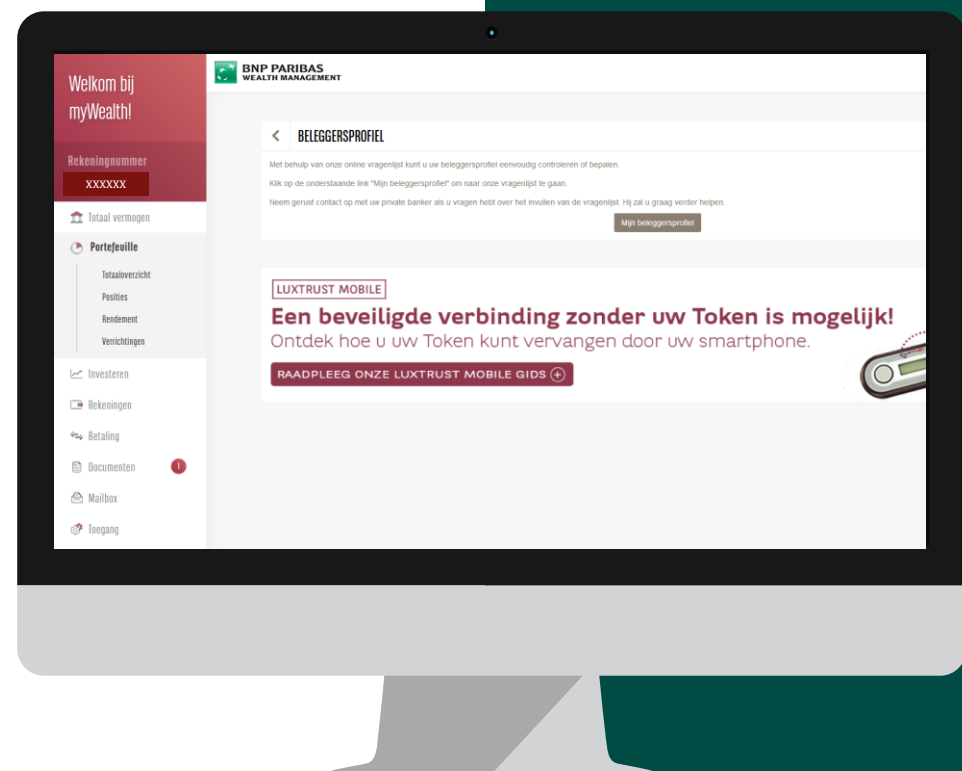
Welkom bij myWealth!

Rekeningnummer
XXXXXX

Totaal vermogen
Portefeuille
Totaaloverzicht
Posities
Rendement
Verrichtingen
Investeren
Rekeningen
Betaling
Documenten
1
Mailbox
Toegang

BNP PARIBAS
WEALTH MANAGEMENT

BELEGGERSPROFIEL

Met behulp van onze online vragenlijst kunt u uw beleggersprofiel eenvoudig controleren of bepalen.

Klik op de onderstaande link "Mijn beleggersprofiel" om naar onze vragenlijst te gaan.

Neem gerust contact op met uw private banker als u vragen hebt over het invullen van de vragenlijst. Hij zal u graag verder helpen.

Mijn beleggersprofiel

LUXTRUST MOBILE

Een beveiligde verbinding zonder uw Token is mogelijk!

Ontdek hoe u uw Token kunt vervangen door uw smartphone.

RAADPLEEG ONZE LUXTRUST MOBILE GIDS